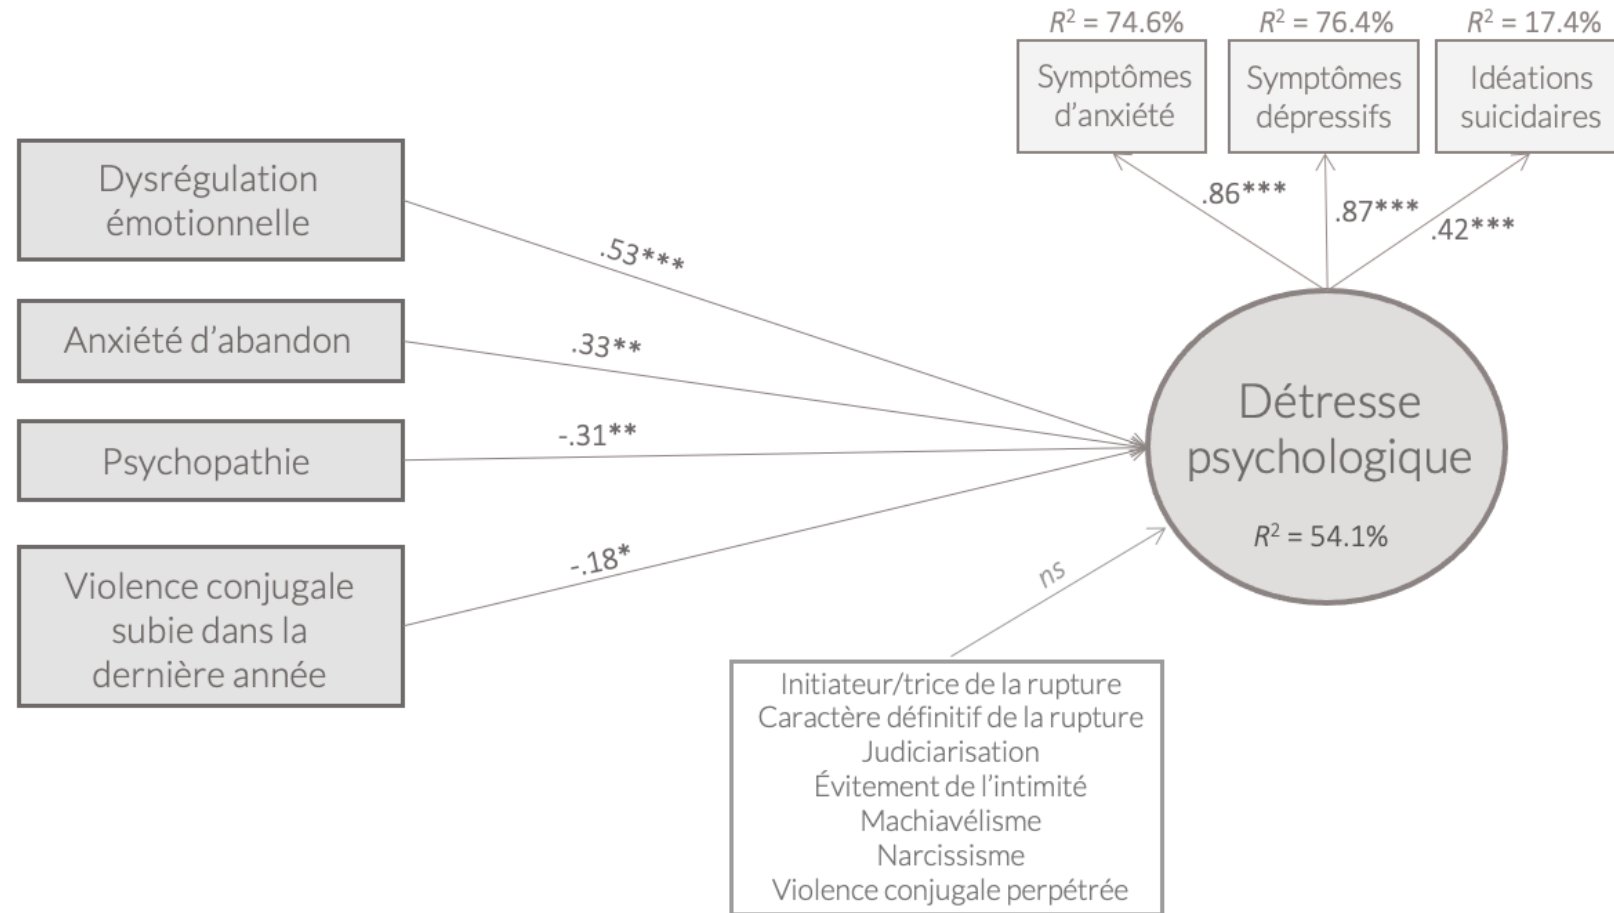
$R^2$ = 74.6%
Symptômes d'anxiété

$R^2$ = 76.4%
Symptômes dépressifs

$R^2$ = 17.4%
Idéations suicidaires

.86***
.87***
.42***

Dysrégulation émotionnelle

Anxiété d'abandon

Psychopathie

Violence conjugale subie dans la dernière année

.53***
.33**
-.31**
-.18*

Détresse psychologique

$R^2$ = 54.1%

ns

Initiateur/trice de la rupture
Caractère définitif de la rupture
Judiciarisation
Évitement de l'intimité
Machiavélisme
Narcissisme
Violence conjugale perpétrée